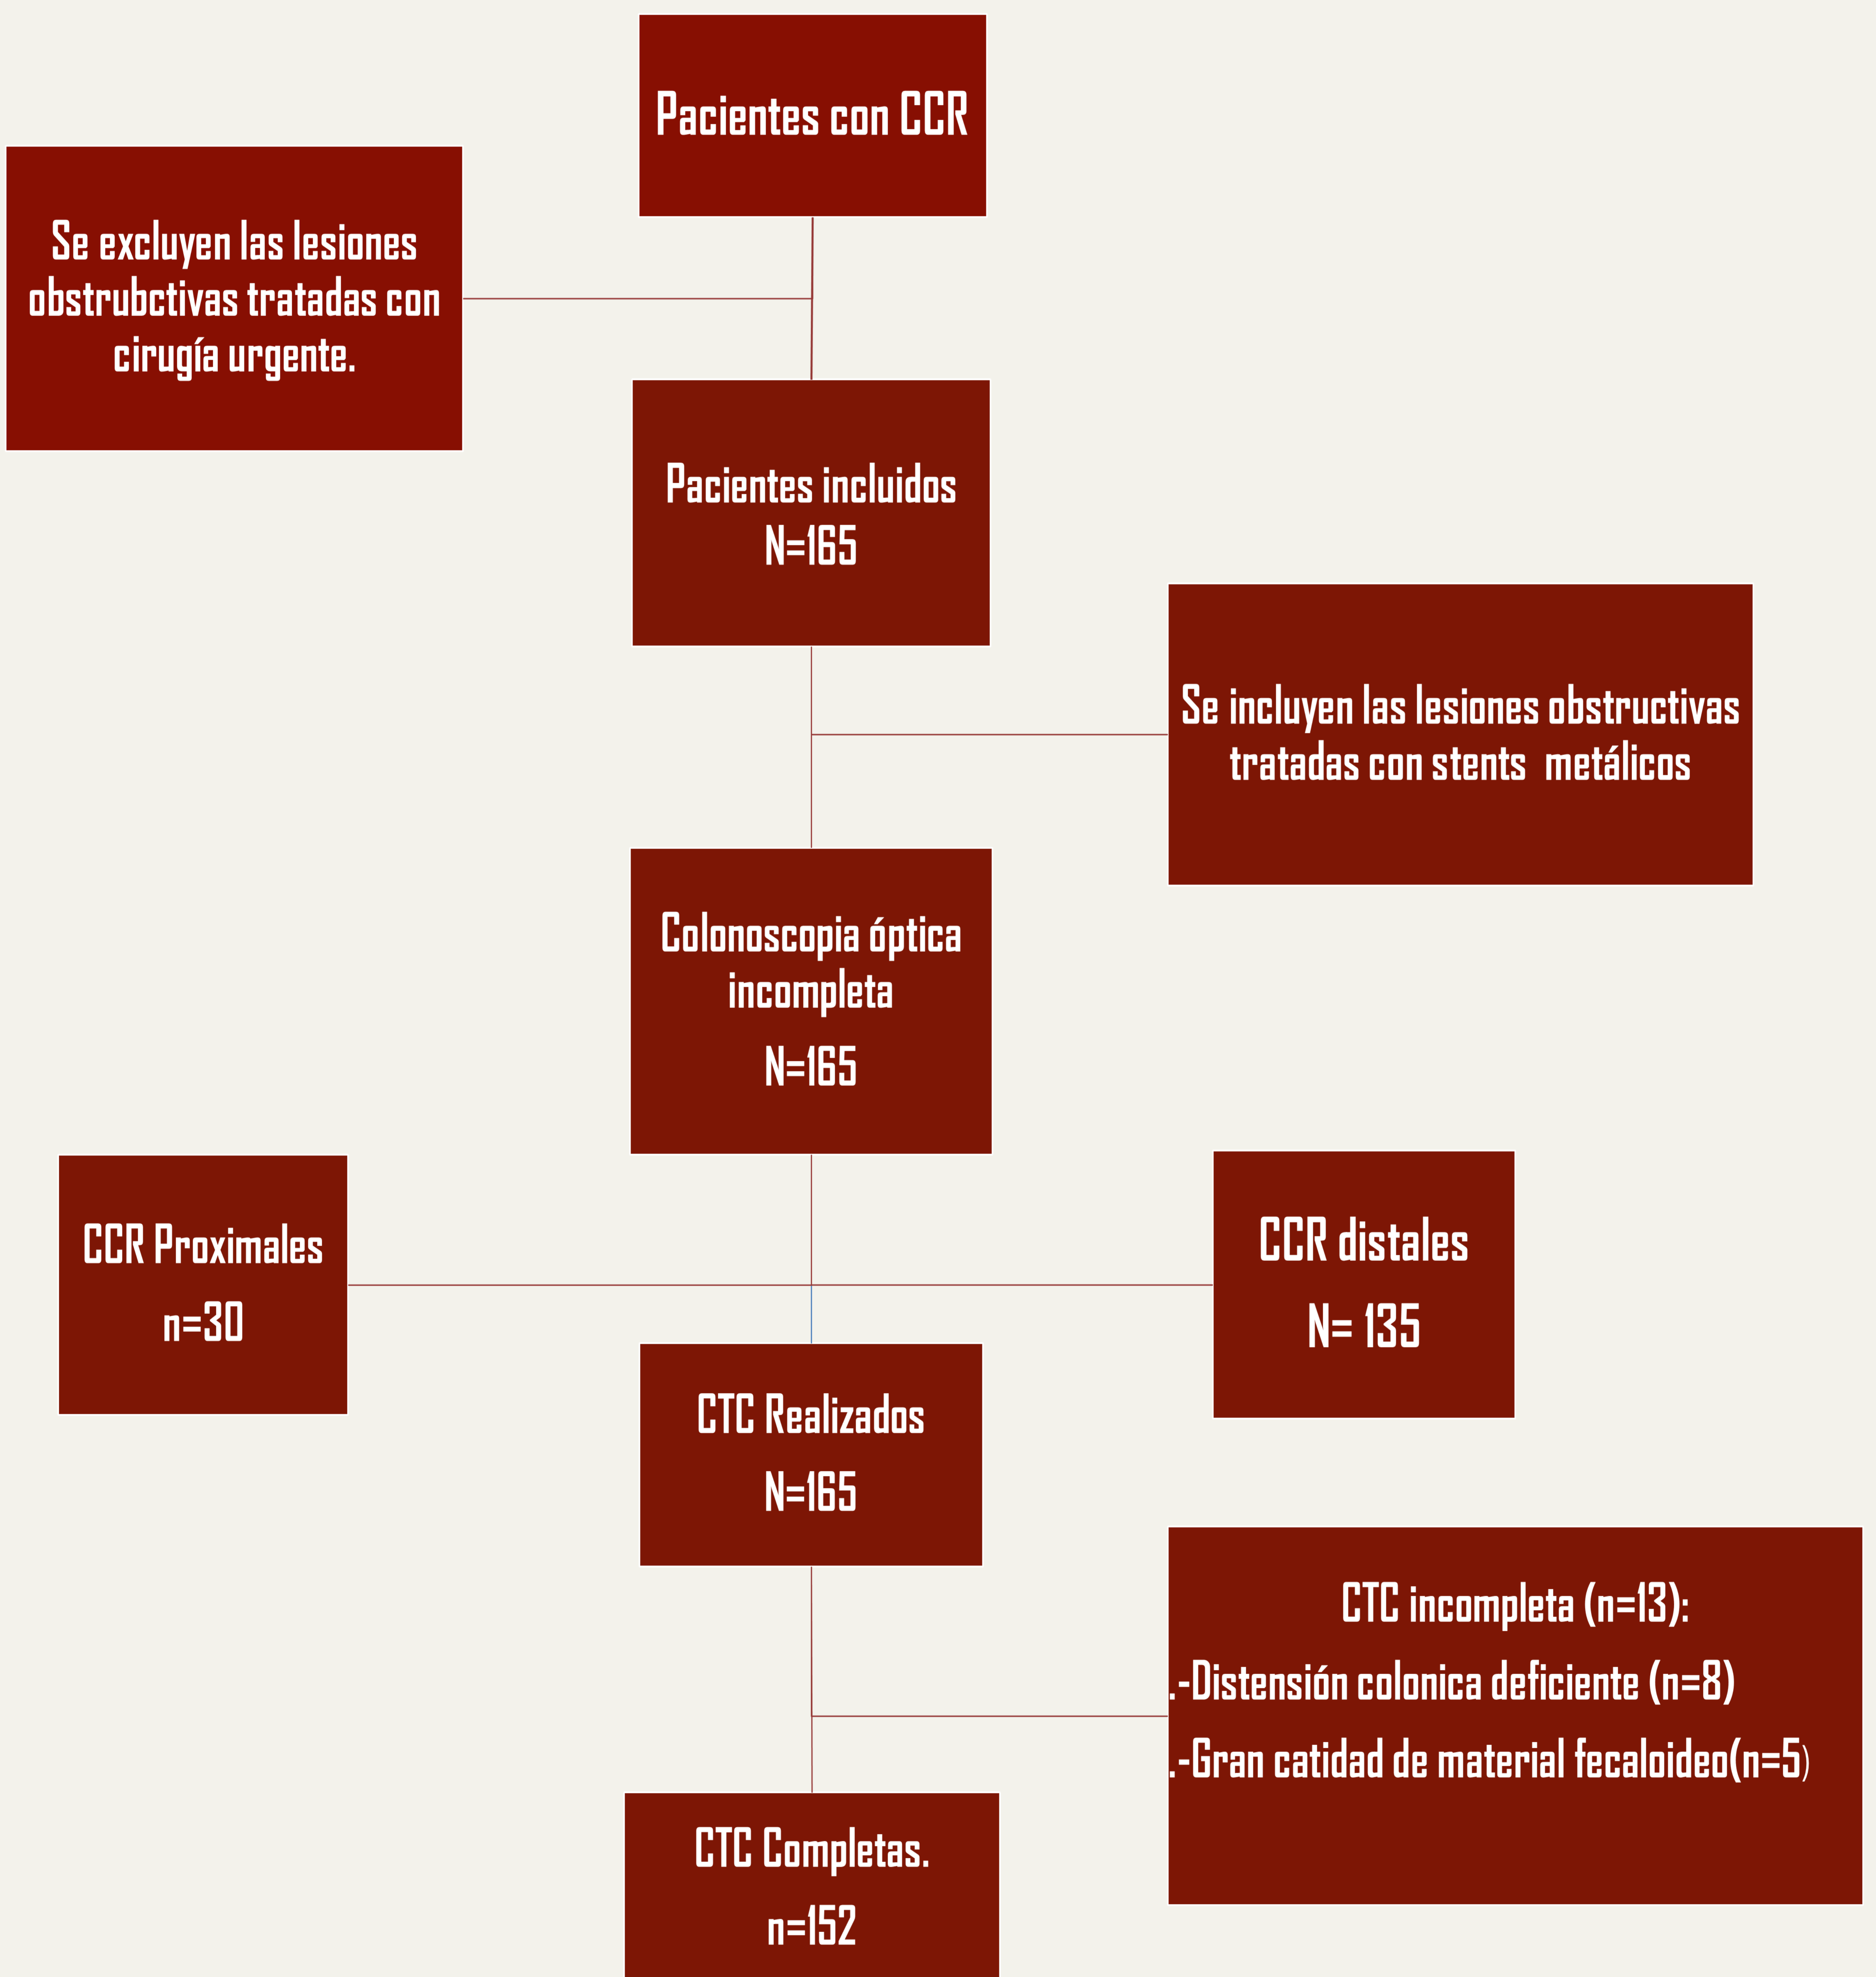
Pacientes con CCR

Se excluyen las lesiones obstrubctivas tratadas con cirugía urgente.

Pacientes incluidos
N=165

Se incluyen las lesiones obstructivas tratadas con stents metálicos

Colonoscopia óptica incompleta
N=165

CCR Proximales
n=30

CCR distales
N= 135

CTC Realizados
N=165

CTC incompleta (n=13):
.-Distensión colonica deficiente (n=8)
.-Gran catidad de material fecaloideo(n=5)

CTC Completas.
n=152